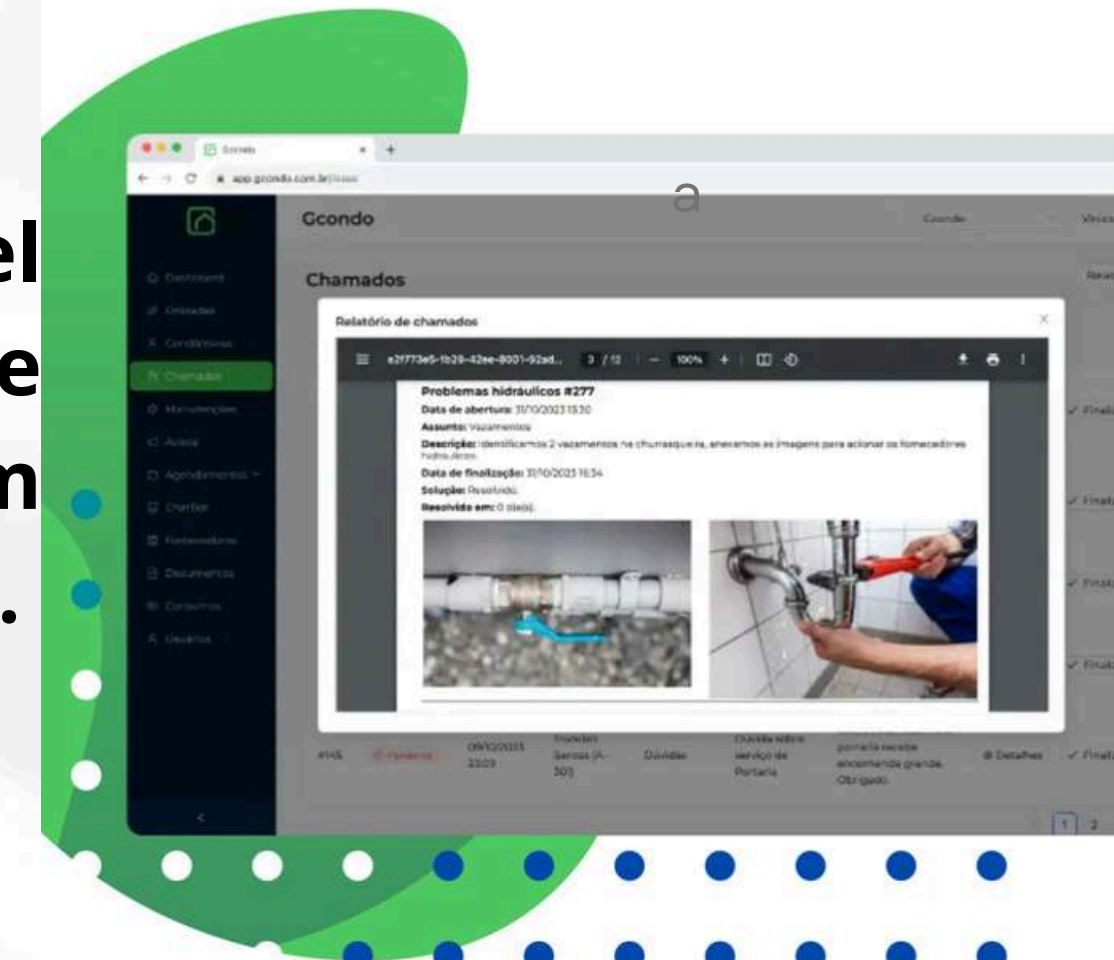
el
e
m
.

Gcondo
app.gcondo.com.br/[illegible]

a

Gcondo

Chamados

Dashboard
Unidades
Condôminos
Chamados
Manutenções
Avisos
Agendamentos
Chatbot
Fornecedores
Documentos
Consumos
Usuários

Relatório de chamados

e2f773e5-1b29-42ee-8001-92ad... 3 / 12 — 100% +

Problemas hidráulicos #277
Data de abertura: 31/10/2023 13:30
Assunto: Vazamentos
Descrição: Identificamos 2 vazamentos na churrasqueira, anexamos as imagens para acionar os fornecedores hidráulicos.
Data de finalização: 31/10/2023 16:34
Solução: Resolvido.
Resolvido em: 0 dia(s).

Finalizado
Finalizado
Finalizado
Finalizado

#145 Pendente 09/10/2023 23:03 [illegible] Serviços (A-301) Dúvidas Dúvida sobre serviço de Portaria portaria recebe encomenda grande. Obrigado. Detalhes Finalizado

1 2